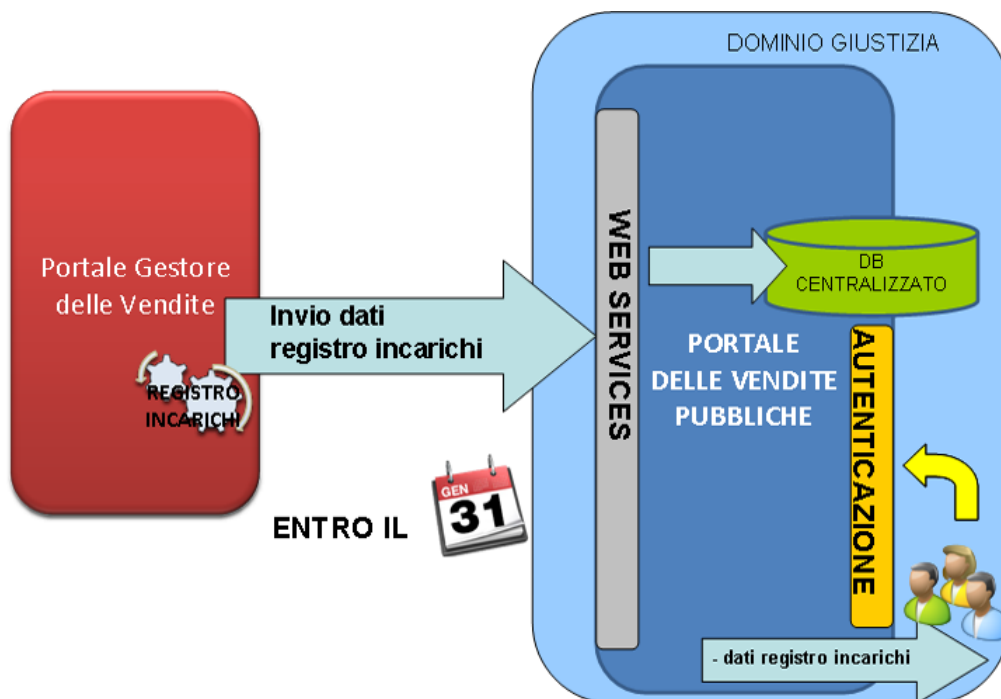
DOMINIO GIUSTIZIA

Portale Gestore delle Vendite

REGISTRO INCARICHI

Invio dati registro incarichi

WEB SERVICES

DB CENTRALIZZATO

PORTALE DELLE VENDITE PUBBLICHE

AUTENTICAZIONE

ENTRO IL

GEN 31

- dati registro incarichi